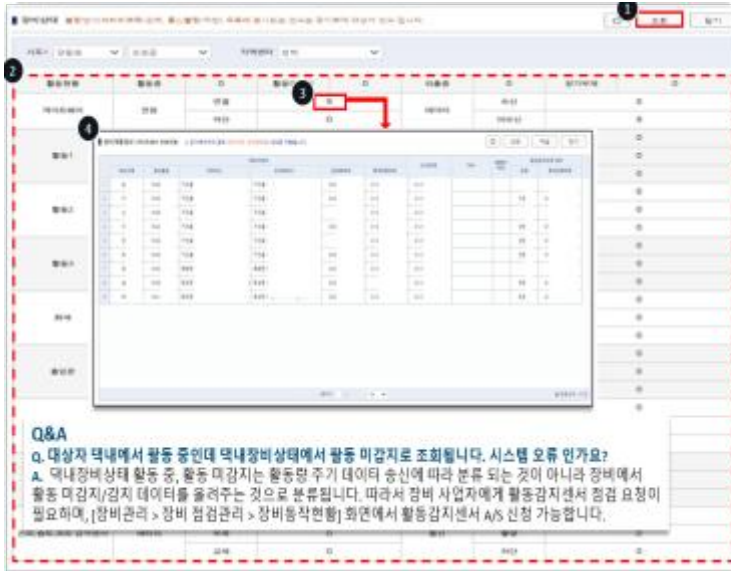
1
2
3
4

Q&A
Q. 대상자 댁내에서 활동 중인데 댁내장비상태에서 활동 미감지로 조회됩니다. 시스템 오류 인가요?
A. 댁내장비상태 활동 중, 활동 미감지는 활동량 주기 데이터 송신에 따라 분류 되는 것이 아니라 장비에서 활동 미감지/감지 데이터를 올려주는 것으로 분류됩니다. 따라서 장비 사업자에게 활동감지센서 점검 요청이 필요하며, [장비관리 > 장비 점검관리 > 장비동작현황] 회면에서 활동감지센서 A/S 신청 가능합니다.